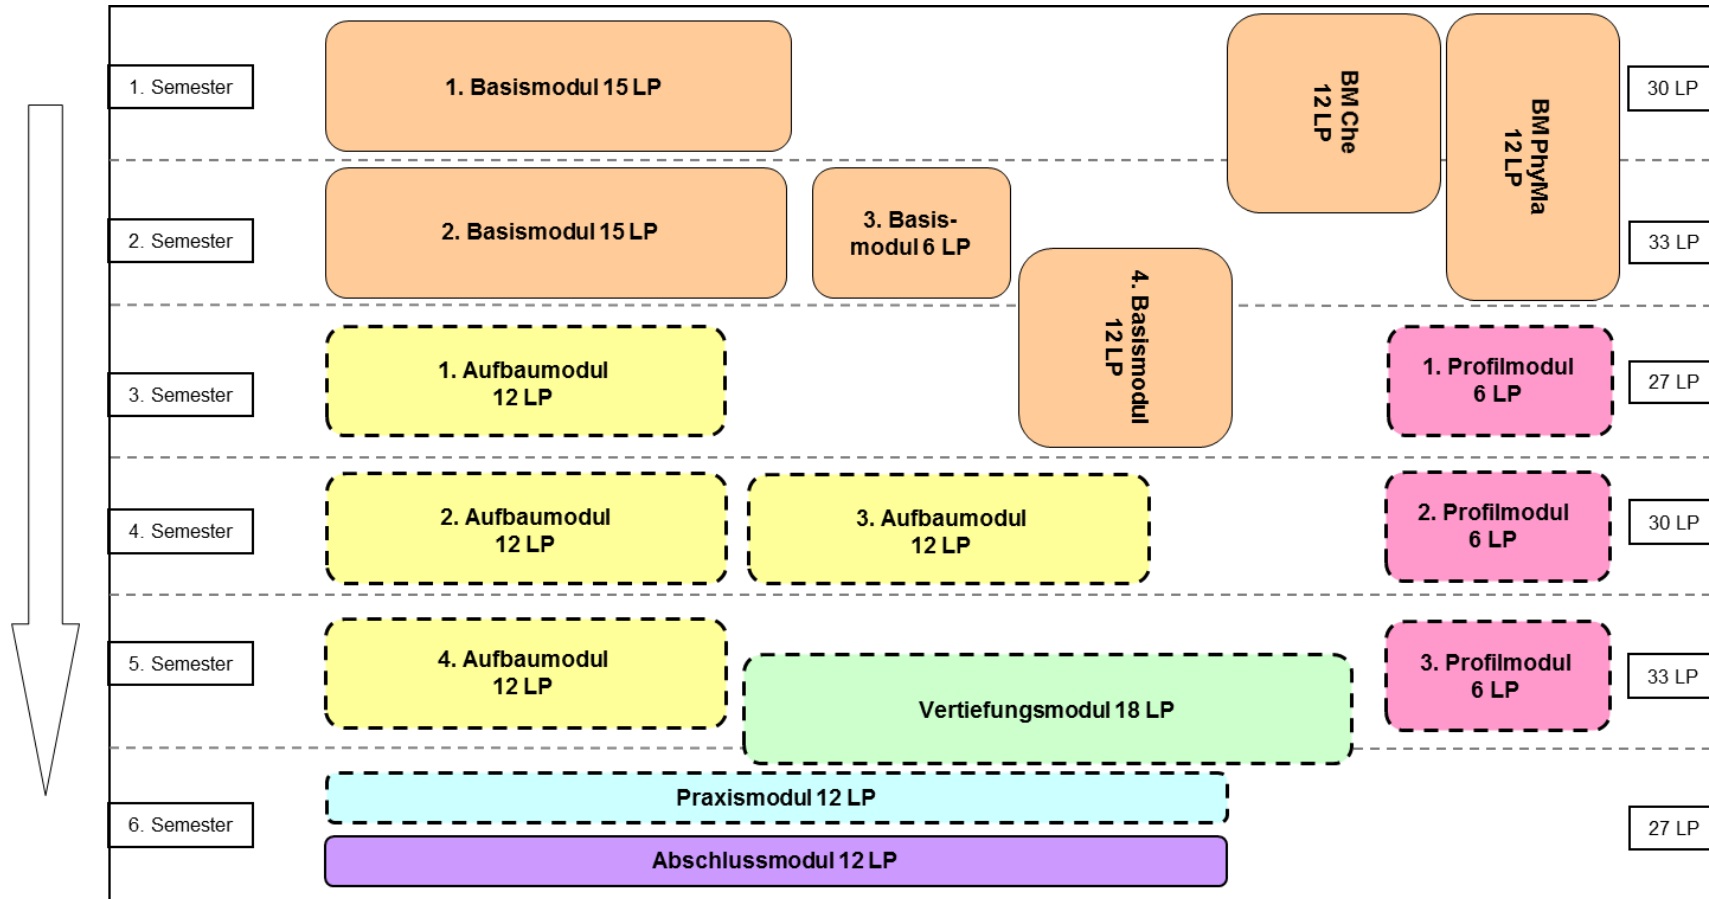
1. Semester

1. Basismodul 15 LP

BM Che
12 LP

BM PhyMa
12 LP

30 LP

2. Semester

2. Basismodul 15 LP

3. Basismodul 6 LP

33 LP

4. Basismodul
12 LP

3. Semester

1. Aufbaumodul
12 LP

1. Profilmodul
6 LP

27 LP

4. Semester

2. Aufbaumodul
12 LP

3. Aufbaumodul
12 LP

2. Profilmodul
6 LP

30 LP

5. Semester

4. Aufbaumodul
12 LP

Vertiefungsmodul 18 LP

3. Profilmodul
6 LP

33 LP

6. Semester

Praxismodul 12 LP

Abschlussmodul 12 LP

27 LP